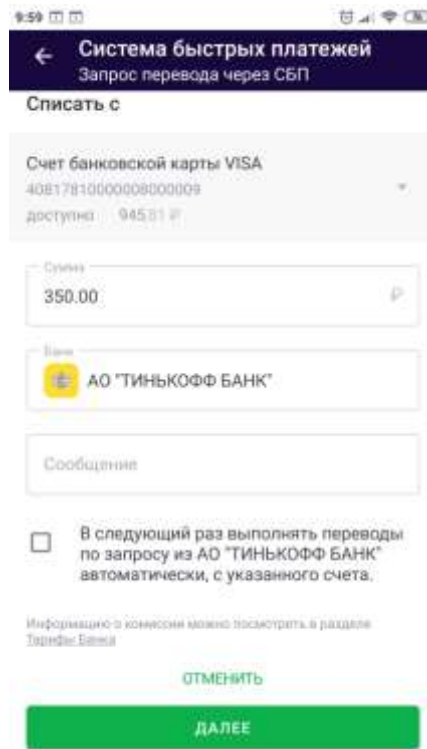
9:59

Система быстрых платежей
Запрос перевода через СБП

Списать с

Счет банковской карты VISA
40817810000008000009
доступно 945.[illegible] ₽

Сумма
350.00 ₽

Банк
АО "ТИНЬКОФФ БАНК"

Сообщение

В следующий раз выполнять переводы по запросу из АО "ТИНЬКОФФ БАНК" автоматически, с указанного счета.

Информацию о комиссии можно посмотреть в разделе Тарифы Банка

ОТМЕНИТЬ

ДАЛЕЕ